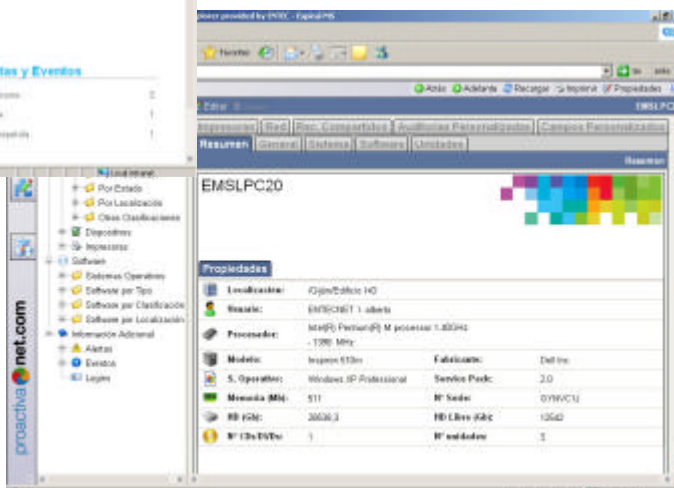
plorer provided by ENTEC - Espinal MS

Favoritos

Atrás Adelante Recargar Imprimir Propiedades

Editar

EMSLPC

tas y Eventos

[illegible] 2
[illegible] 1
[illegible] 1

Impresoras Red Rec. Compartidos Auditorías Personalizadas Campos Personalizados
Resumen General Sistema Software Unidades

Resumen

Local Intranet
Por Estado
Por Localización
Otras Clasificaciones
Dispositivos
Impresoras
Software
Sistemas Operativos
Software por Tipo
Software por Clasificación
Software por Localización
Información Adicional
Alertas
Eventos
Leyes

proactiva net.com

EMSLPC20

Propiedades

| | | | |
|---|---|---|---|
| Localización: | /Gijon/Edificio HO | | |
| Usuario: | ENTECNET 1 alberto | | |
| Procesador: | Intel(R) Pentium(R) M processor 1.40GHz - 1390 MHz | | |
| Modelo: | Inspiron 510m | Fabricante: | Dell Inc. |
| S. Operativo: | Windows XP Professional | Service Pack: | 2.0 |
| Memoria (Mb): | 511 | Nº Serie: | 0YNVC1J |
| HD (Gb): | 38838.3 | HD Libre (Gb): | 12642 |
| Nº CDs/DVDs: | 1 | Nº unidades | 5 |